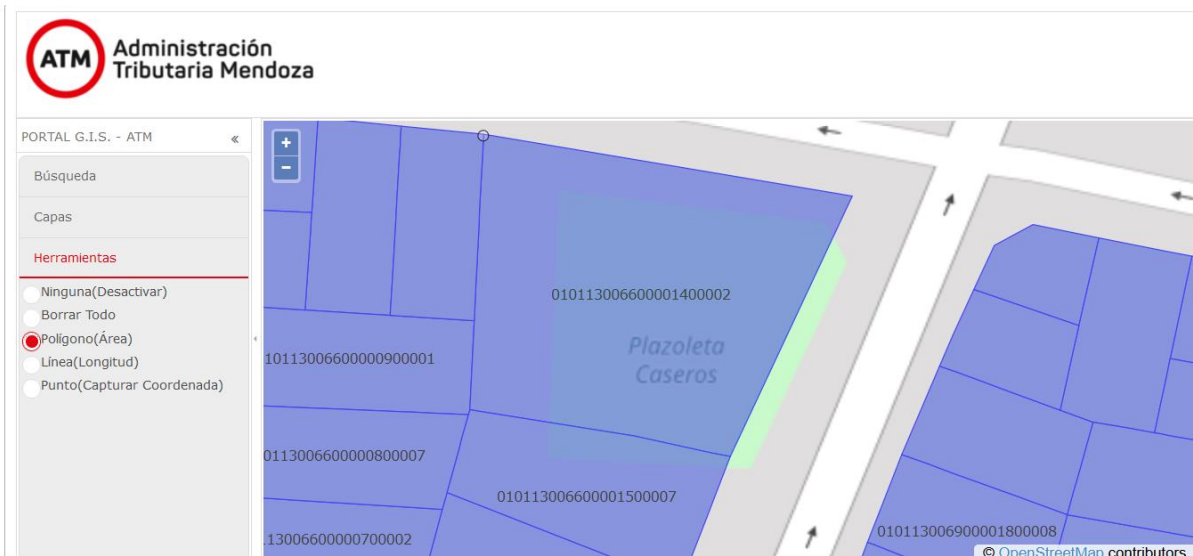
ATM Administración Tributaria Mendoza

PORTAL G.I.S. - ATM «

Búsqueda

Capas

Herramientas

Ninguna(Desactivar)
Borrar Todo
Polígono(Área)
Línea(Longitud)
Punto(Capturar Coordenada)

+
-

010113006600001400002

Plazoleta Caseros

10113006600000900001

0113006600000800007

010113006600001500007

.13006600000700002

010113006900001800008

© OpenStreetMap contributors